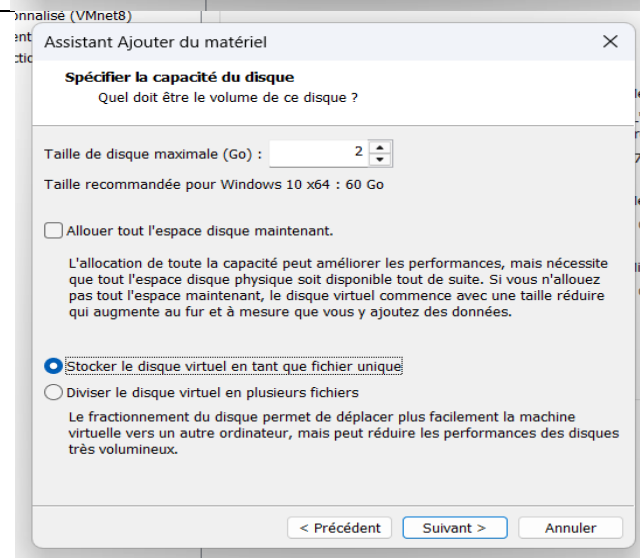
onnalisé (VMnet8)
ent
ctio

Assistant Ajouter du matériel

Spécifier la capacité du disque
Quel doit être le volume de ce disque ?

Taille de disque maximale (Go) : 2

Taille recommandée pour Windows 10 x64 : 60 Go

Allouer tout l'espace disque maintenant.

L'allocation de toute la capacité peut améliorer les performances, mais nécessite que tout l'espace disque physique soit disponible tout de suite. Si vous n'allouez pas tout l'espace maintenant, le disque virtuel commence avec une taille réduire qui augmente au fur et à mesure que vous y ajoutez des données.

Stocker le disque virtuel en tant que fichier unique

Diviser le disque virtuel en plusieurs fichiers

Le fractionnement du disque permet de déplacer plus facilement la machine virtuelle vers un autre ordinateur, mais peut réduire les performances des disques très volumineux.

< Précédent
Suivant >
Annuler